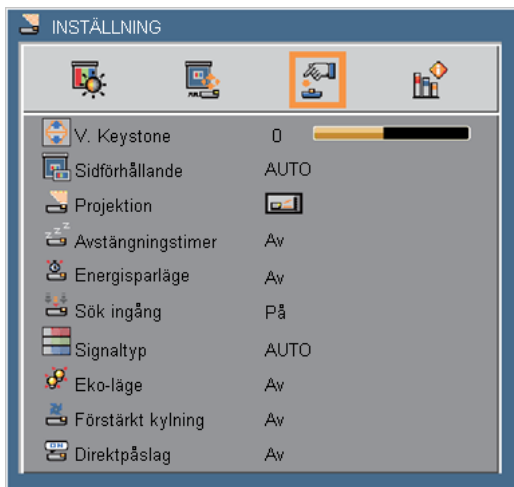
INSTÄLLNING

| | | |
|---|---|---|
| V. Keystone | 0 | |
| Sidförhållande | AUTO | |
| Projektion | | |
| Avstängningstimer | Av | |
| Energisparläge | Av | |
| Sök ingång | På | |
| Signaltyp | AUTO | |
| Eko-läge | Av | |
| Förstärkt kylning | Av | |
| Direktpåslag | Av | |